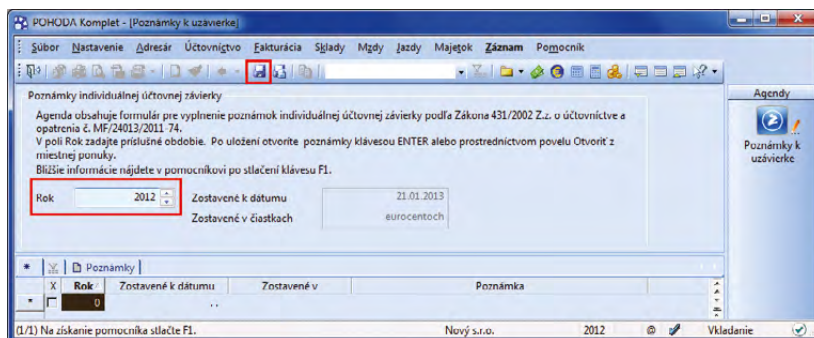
POHODA Komplet - [Poznámky k uzávierke]

Súbor Nastavenie Adresár Účtovníctvo Fakturácia Sklady Mzdy Jazdy Majetok Záznam Pomocník

Poznámky individuálnej účtovnej závierky

Agenda obsahuje formulár pre vyplnenie poznámok individuálnej účtovnej závierky podľa Zákona 431/2002 Z.z. o účtovníctve a opatrenia č. MF/24013/2011-74.
V poli Rok zadajte príslušné obdobie. Po uložení otvorte poznámky klávesou ENTER alebo prostredníctvom povelu Otvoriť z miestnej ponuky.
Bližšie informácie nájdete v pomocníkovi po stlačení klávesu F1.

Rok 2012
Zostavené k dátumu 21.01.2013
Zostavené v čiastkach eurocentoch

Agendy

Poznámky k uzávierke

Poznámky

| X | Rok | Zostavené k dátumu | Zostavené v | Poznámka |
|---|---|---|---|---|
| | 0 | . . | | |

(1/1) Na získanie pomocníka stlačte F1. Nový s.r.o. 2012 Vkladanie